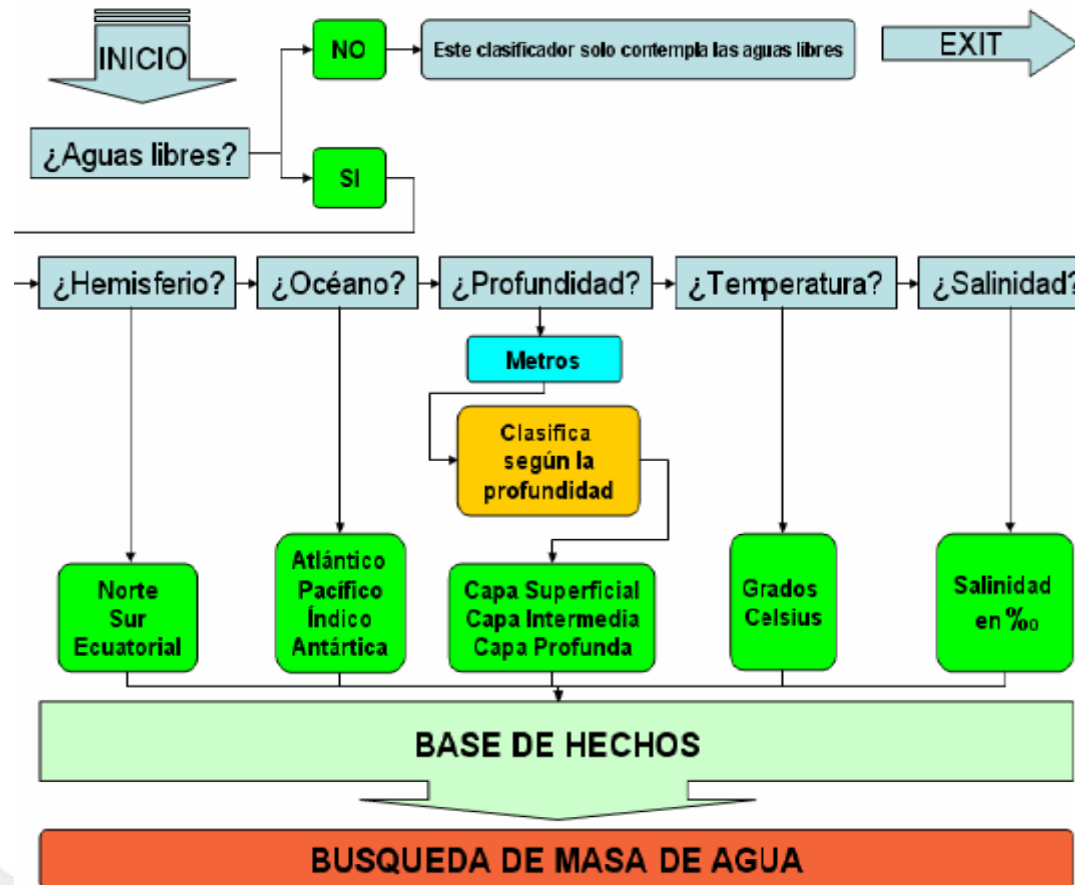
INICIO

¿Aguas libres?

NO

Este clasificador solo contempla las aguas libres

EXIT

SI

¿Hemisferio?

¿Océano?

¿Profundidad?

¿Temperatura?

¿Salinidad?

Metros

Clasifica según la profundidad

Norte
Sur
Ecuatorial

Atlántico
Pacífico
Índico
Antártica

Capa Superficial
Capa Intermedia
Capa Profunda

Grados Celsius

Salinidad en ‰

BASE DE HECHOS

BUSQUEDA DE MASA DE AGUA